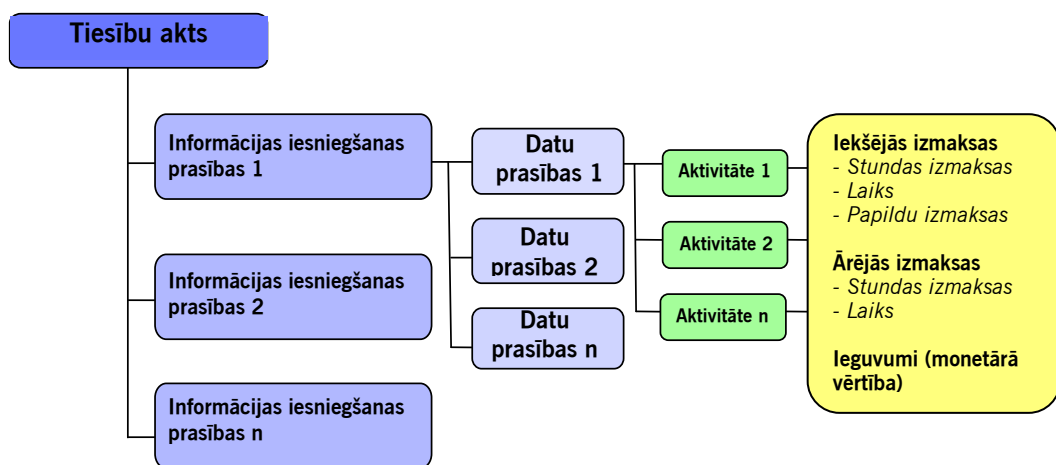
Tiesību akts

Informācijas iesniegšanas prasības 1

Informācijas iesniegšanas prasības 2

Informācijas iesniegšanas prasības n

Datu prasības 1

Datu prasības 2

Datu prasības n

Aktivitāte 1

Aktivitāte 2

Aktivitāte n

Iekšējās izmaksas
- Stundas izmaksas
- Laiks
- Papildu izmaksas

Ārējās izmaksas
- Stundas izmaksas
- Laiks

Ieguvumi (monetārā vērtība)